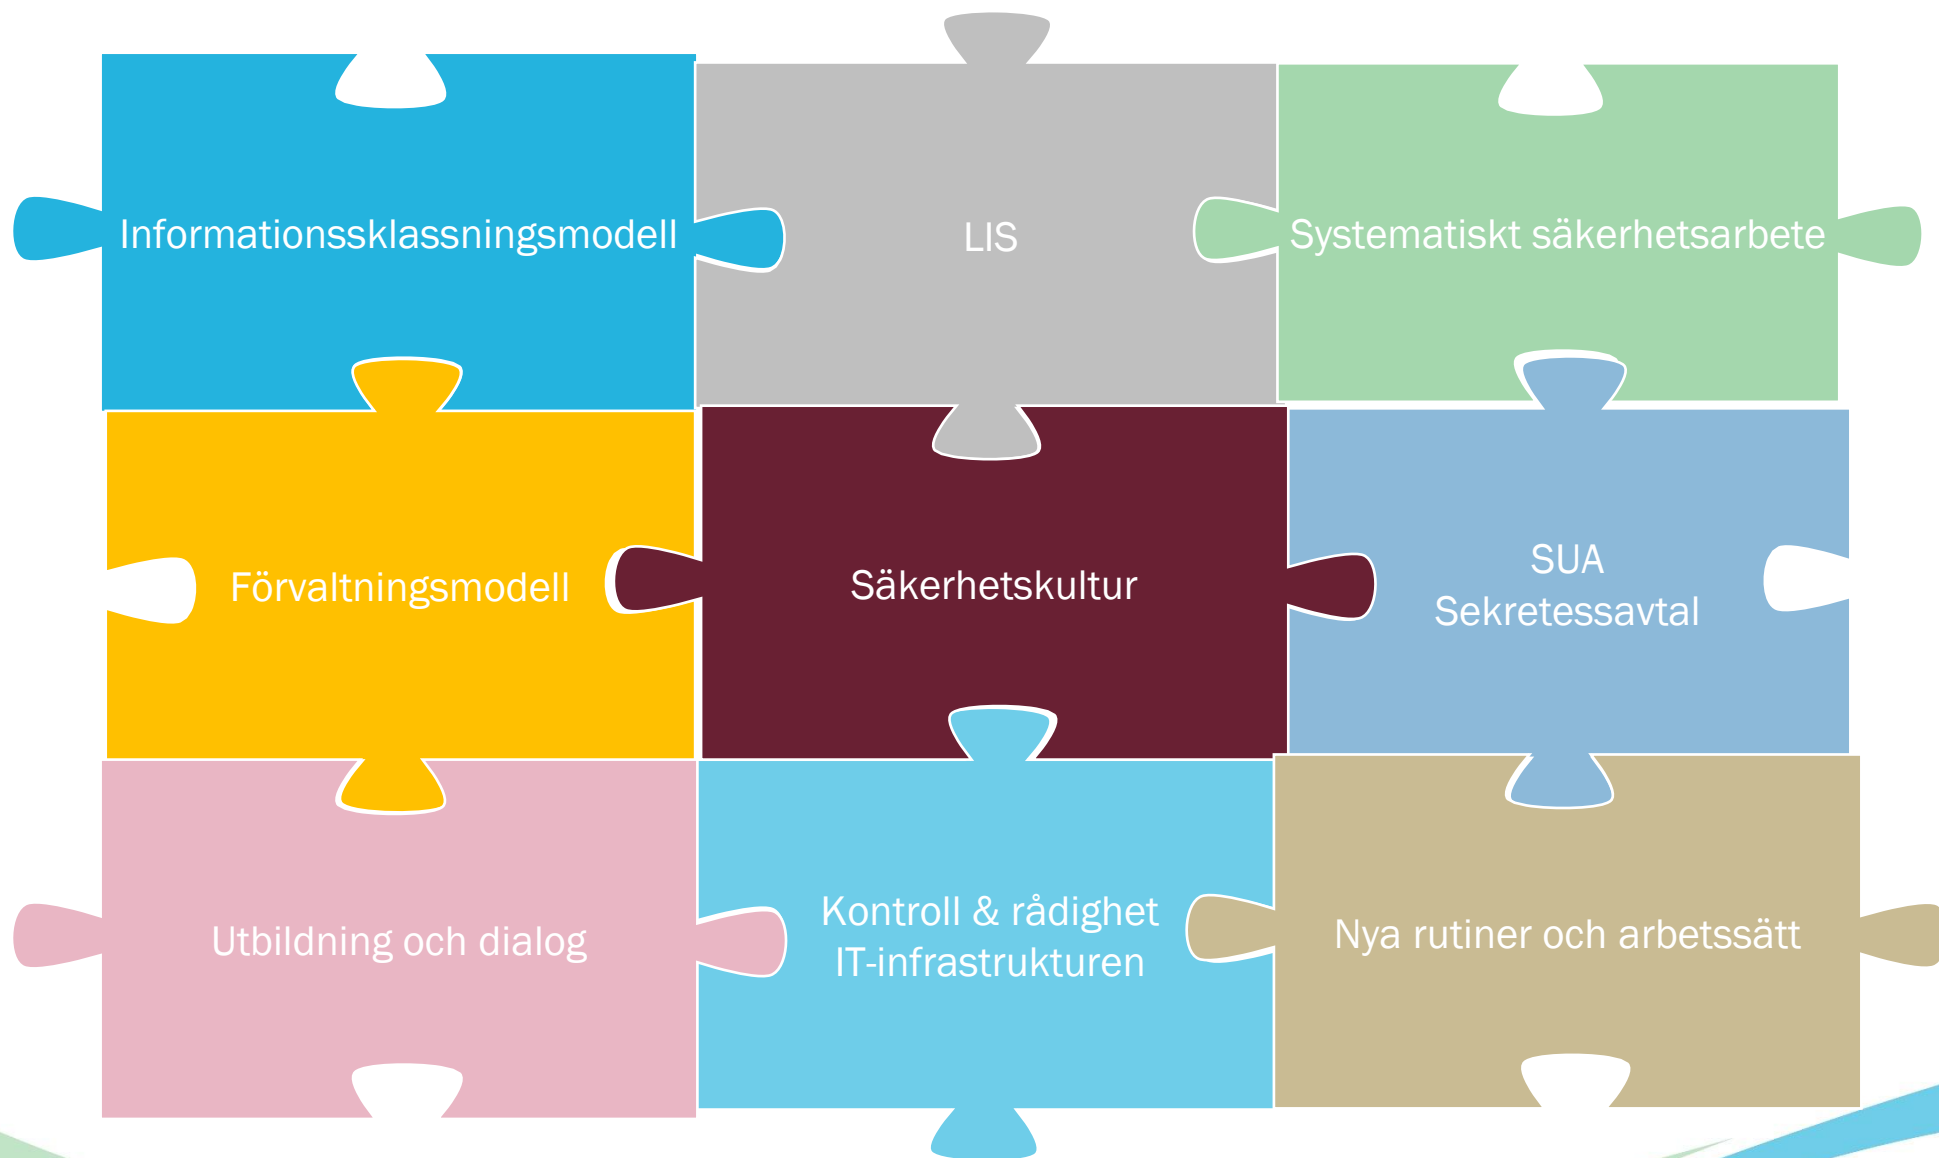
Informationsklassningsmodell

LIS

Systematiskt säkerhetsarbete

Förvaltningsmodell

Säkerhetskultur

SUA
Sekretessavtal

Utbildning och dialog

Kontroll & rådighet
IT-infrastrukturen

Nya rutiner och arbetssätt